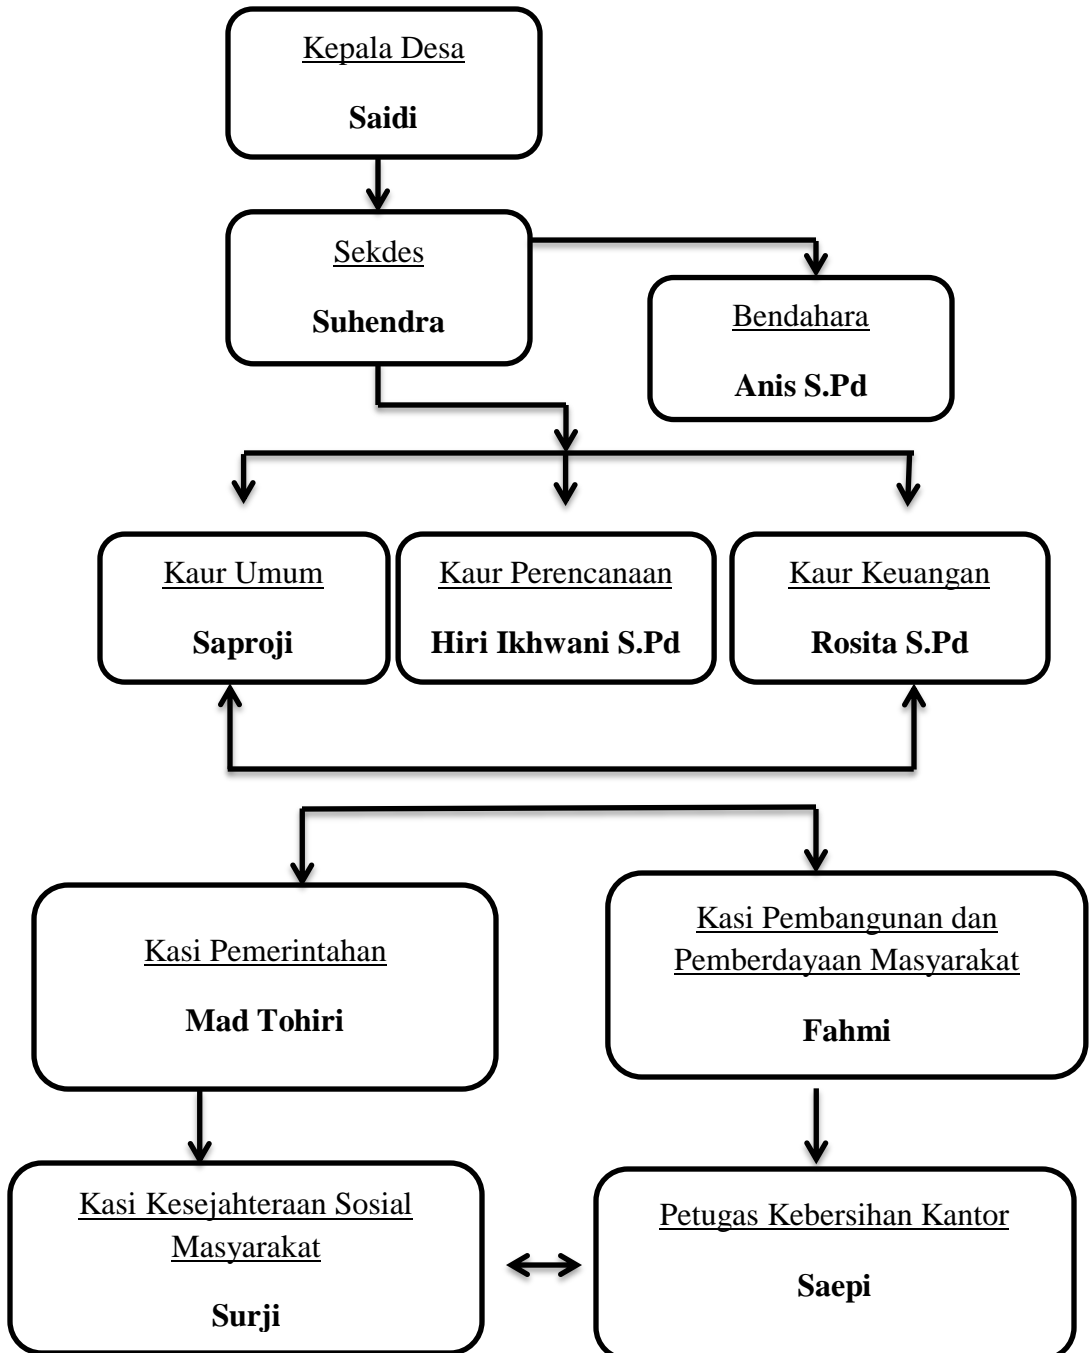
Kepala Desa

**Saidi**

Sekdes

**Suhendra**

Bendahara

**Anis S.Pd**

Kaur Umum

**Saproji**

Kaur Perencanaan

**Hiri Ikhwani S.Pd**

Kaur Keuangan

**Rosita S.Pd**

Kasi Pemerintahan

**Mad Tohiri**

Kasi Pembangunan dan Pemberdayaan Masyarakat

**Fahmi**

Kasi Kesejahteraan Sosial Masyarakat

**Surji**

Petugas Kebersihan Kantor

**Saepi**